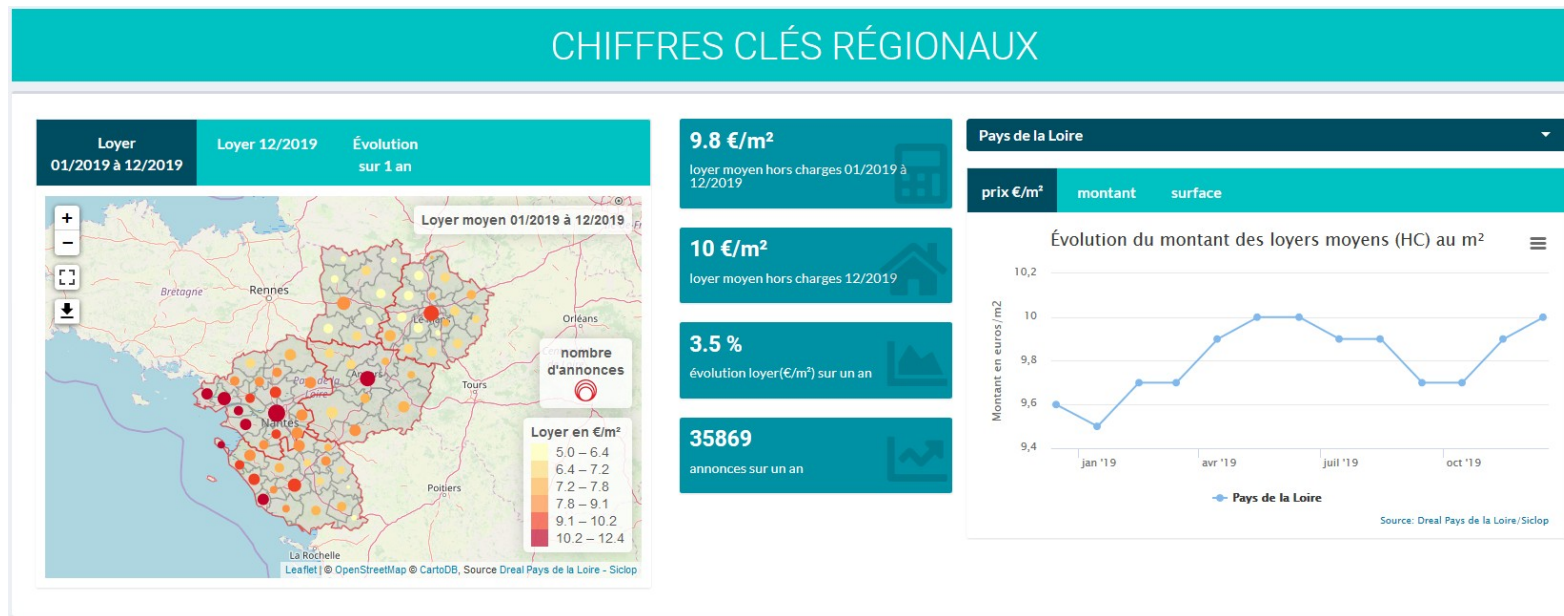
CHIFFRES CLÉS RÉGIONAUX

Loyer 01/2019 à 12/2019 | Loyer 12/2019 | Évolution sur 1 an

+
−

Loyer moyen 01/2019 à 12/2019

Bretagne
Rennes
Orléans
Tours
Angers
Nantes
Poitiers
La Rochelle

nombre d'annonces

Loyer en €/m²
5.0 – 6.4
6.4 – 7.2
7.2 – 7.8
7.8 – 9.1
9.1 – 10.2
10.2 – 12.4

Leaflet | © OpenStreetMap © CartoDB, Source Dreal Pays de la Loire - Siclop

9.8 €/m²
loyer moyen hors charges 01/2019 à 12/2019

10 €/m²
loyer moyen hors charges 12/2019

3.5 %
évolution loyer(€/m²) sur un an

35869
annonces sur un an

Pays de la Loire

prix €/m² | montant | surface

Évolution du montant des loyers moyens (HC) au m²

Montant en euros/m2

10,2
10
9,8
9,6
9,4

jan '19
avr '19
juil '19
oct '19

Pays de la Loire

Source: Dreal Pays de la Loire/Siclop